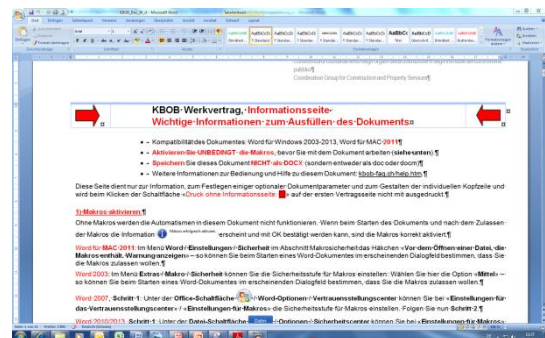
KBOB-Werkvertrag, Informationsseite Wichtige Informationen zum Ausfüllen des Dokuments

• Kompatibilität des Dokuments: Word für Windows 2003-2013, Word für MAC 2011 ¶
• Aktivieren Sie UNBEDINGT die Makros, bevor Sie mit dem Dokument arbeiten (siehe unten) ¶
• Speichern Sie dieses Dokument NICHT als DOCX (sondern entweder als doc oder docm) ¶
• Weitere Informationen zur Bedienung und Hilfe zu diesem Dokument: kbob-fag.ch/help.htm ¶

Diese Seite dient nur zur Information, zum Festlegen einiger optionaler Dokumentparameter und zum Gestalten der individuellen Kopfzeile und wird beim Klicken der Schaltfläche «Druck ohne Informationsseite» auf der ersten Vertragsseite nicht mit ausgedruckt.¶

1) Makros aktivieren ¶

Ohne Makros werden die Automatismen in diesem Dokument nicht funktionieren. Wenn beim Starten des Dokuments und nach dem Zulassen der Makros die Information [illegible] erscheint und mit OK bestätigt werden kann, sind die Makros korrekt aktiviert.¶

Word für MAC 2011: Im Menü Word > Einstellungen > Sicherheit im Abschnitt Makrosicherheit das Häkchen «Vor dem Öffnen einer Datei, die Makros enthält, Warnung anzeigen» – so können Sie beim Starten eines Word-Dokumentes im erscheinenden Dialogfeld bestimmen, dass Sie die Makros zulassen wollen.¶

Word 2003: Im Menü Extras > Makro > Sicherheit können Sie die Sicherheitsstufe für Makros einstellen: Wählen Sie hier die Option «Mittel» – so können Sie beim Starten eines Word-Dokumentes im erscheinenden Dialogfeld bestimmen, dass Sie die Makros zulassen wollen.¶

Word 2007, Schritt 1: Unter der Office-Schaltfläche > Word-Optionen > Vertrauensstellungscenter können Sie bei «Einstellungen für das Vertrauensstellungscenter» > «Einstellungen für Makros» die Sicherheitsstufe für Makros einstellen. Folgen Sie nun Schritt 2.¶

Word 2010/2013, Schritt 1: Unter der Datei-Schaltfläche > Optionen > Sicherheitscenter können Sie bei «Einstellungen für Makros» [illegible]